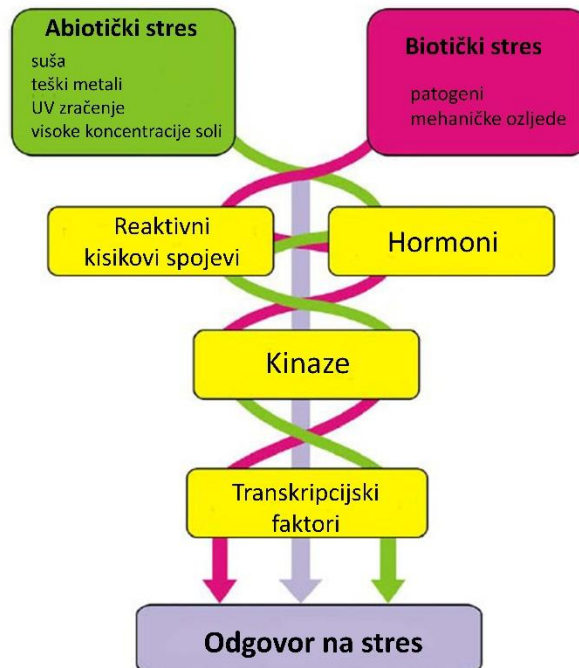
Abiotički stres
suša
teški metali
UV zračenje
visoke koncentracije soli

Biotički stres
patogeni
mehaničke ozljede

Reaktivni kisikovi spojevi

Hormoni

Kinaze

Transkripcijski faktori

Odgovor na stres